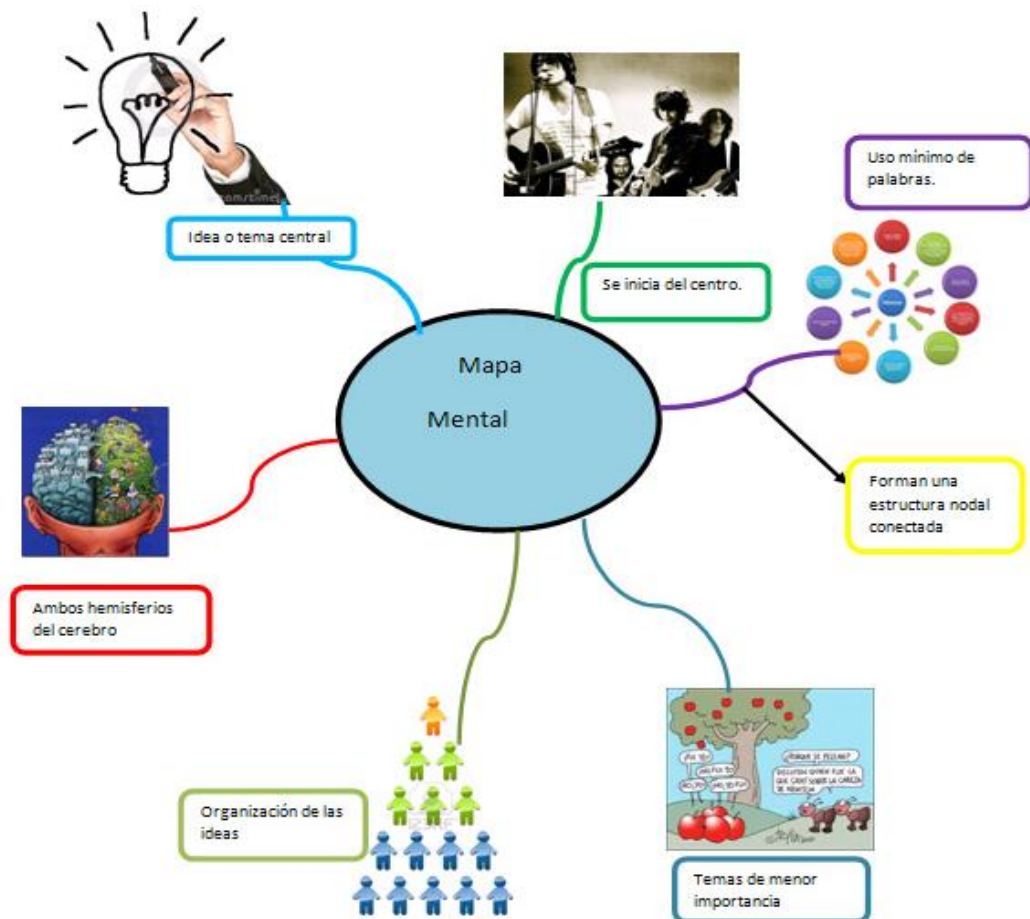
Idea o tema central

Se inicia del centro.

Uso mínimo de palabras.

Mapa

Mental

Forman una estructura nodal conectada

Ambos hemisferios del cerebro

Organización de las ideas

¿¡Ha sido!?
¡No, fui yo!
¡No, fue él!
¡Fui yo!

¿Jugar de pelear?
Discuten quién fue la que cayó sobre la cabeza de Newton

Temas de menor importancia